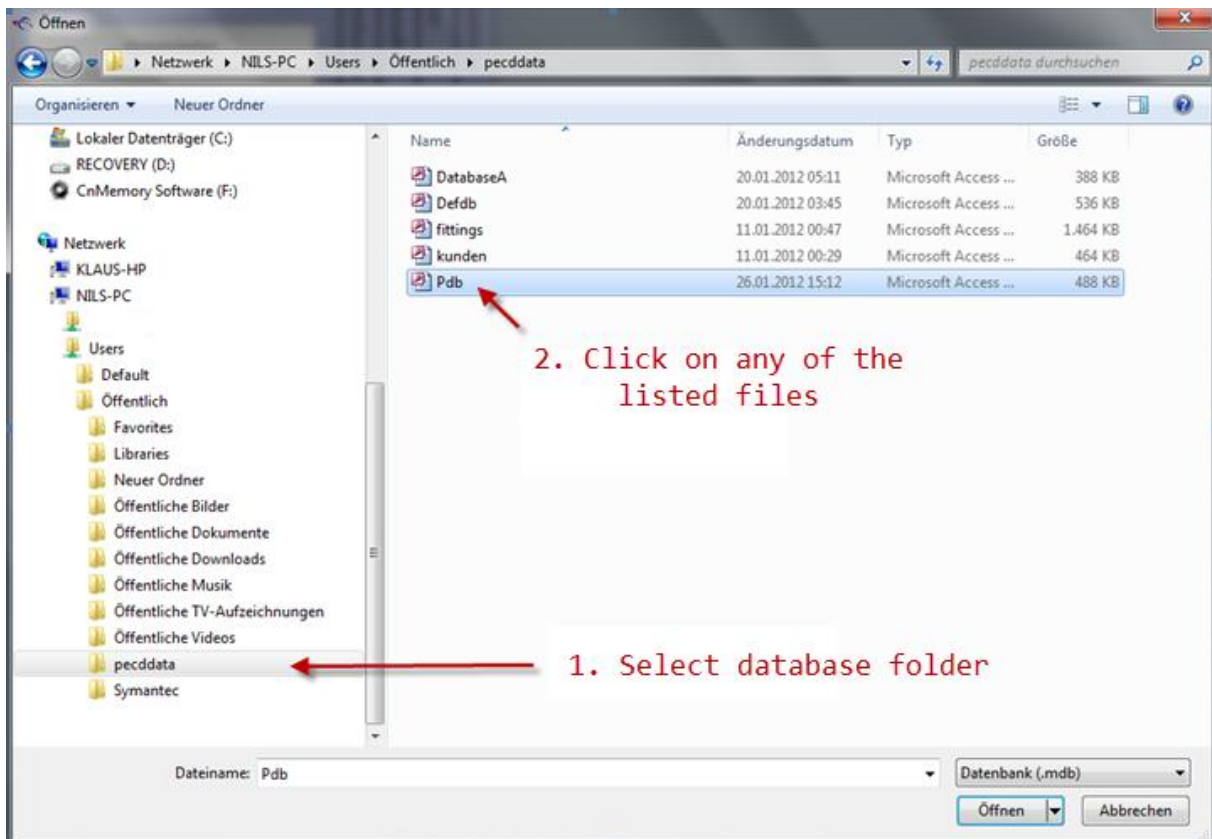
Öffnen

Netzwerk ▸ NILS-PC ▸ Users ▸ Öffentlich ▸ pecddata

pecddata durchsuchen

Organisieren ▾ Neuer Ordner

Lokaler Datenträger (C:)
RECOVERY (D:)
CnMemory Software (F:)

Netzwerk
KLAUS-HP
NILS-PC
Users
Default
Öffentlich
Favorites
Libraries
Neuer Ordner
Öffentliche Bilder
Öffentliche Dokumente
Öffentliche Downloads
Öffentliche Musik
Öffentliche TV-Aufzeichnungen
Öffentliche Videos
pecddata
Symantec

| Name | Änderungsdatum | Typ | Größe |
|---|---|---|---|
| DatabaseA | 20.01.2012 05:11 | Microsoft Access ... | 388 KB |
| Defdb | 20.01.2012 03:45 | Microsoft Access ... | 536 KB |
| fittings | 11.01.2012 00:47 | Microsoft Access ... | 1.464 KB |
| kunden | 11.01.2012 00:29 | Microsoft Access ... | 464 KB |
| Pdb | 26.01.2012 15:12 | Microsoft Access ... | 488 KB |

2. Click on any of the listed files

1. Select database folder

Dateiname: Pdb

Datenbank (.mdb)

Öffnen

Abbrechen